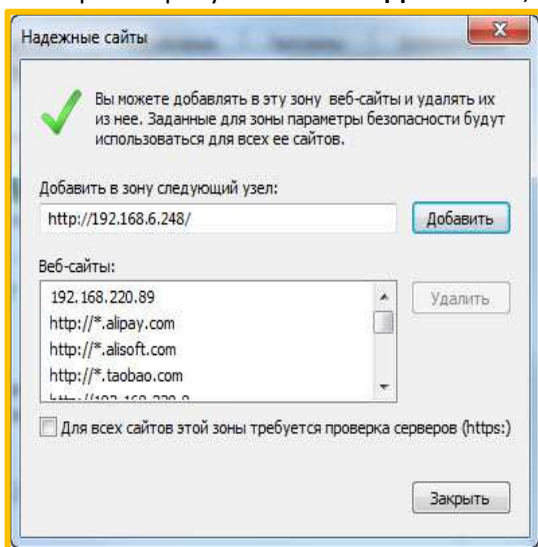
Надежные сайты

Вы можете добавлять в эту зону веб-сайты и удалять их из нее. Заданные для зоны параметры безопасности будут использоваться для всех ее сайтов.

Добавить в зону следующий узел:

http://192.168.6.248/

Добавить

Веб-сайты:

192.168.220.89
http://*.alipay.com
http://*.alisoft.com
http://*.taobao.com
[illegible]

Удалить

Для всех сайтов этой зоны требуется проверка серверов (https:)

Закрыть